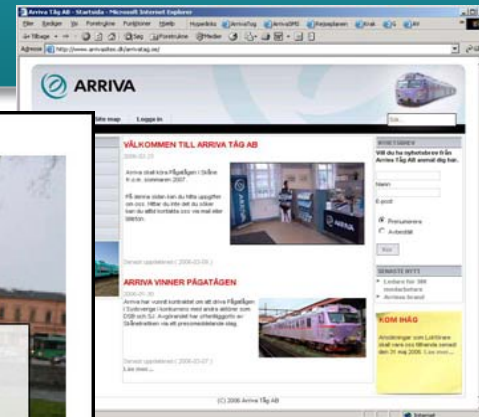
Arriva Tåg AB - Startsida - Microsoft Internet Explorer

Filer Redigera Visa Favoriter Verktyg Hjälp

Tillbaka Sök Favoriter Media

Adress http://www.arrivatag.se/

ARRIVA

Site map Logga in

VÄLKOMMEN TILL ARRIVA TÅG AB

2006-03-29

Arriva drivit köra Pågatågen i Skåne fr.o.m. sommaren 2007.

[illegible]

Senast uppdaterad ( 2006-03-09 )

ARRIVA VINNER PÅGATÅGEN

2006-01-30

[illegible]

Senast uppdaterad ( 2006-03-07 )

Läs mer...

NYHETSBREV

Vill du ha nyhetsbrev från Arriva Tåg AB anmäl dig här.

Namn

E-post

Prenumerera

Avbeställ

Sänd

SENASTE NYTT

Ledare för 300 medarbetare

Arrivas brand

KOM IHÅG

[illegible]

Läs mer...

(C) 2006 Arriva Tåg AB

Internet